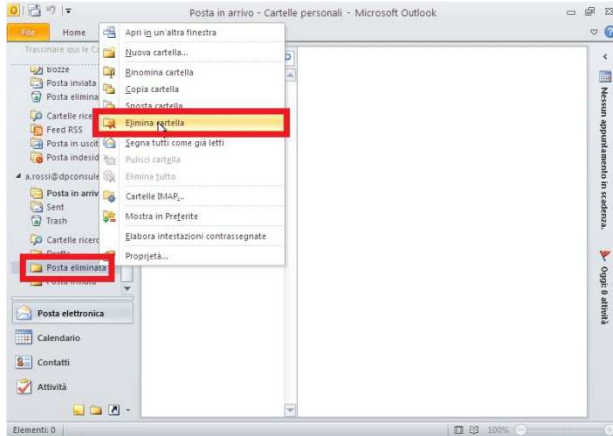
Posta in arrivo - Cartelle personali - Microsoft Outlook

File
Home
Trascinare qui le C
Bozze
Posta inviata
Posta elimina
Cartelle rice
Feed RSS
Posta in uscit
Posta indesid
a.rossi@dpconsule
Posta in arriv
Sent
Trash
Cartelle ricerc
Posta eliminata

Apri in un'altra finestra
Nuova cartella...
Rinomina cartella
Copia cartella
Sposta cartella
Elimina cartella
Segna tutti come già letti
Pulisci cartella
Elimina tutto
Cartelle IMAP...
Mostra in Preferite
Elabora intestazioni contrassegnate
Proprietà...

Nessun appuntamento in scadenza.
Oggi: 0 attività

Posta elettronica
Calendario
Contatti
Attività

Elementi: 0
100%